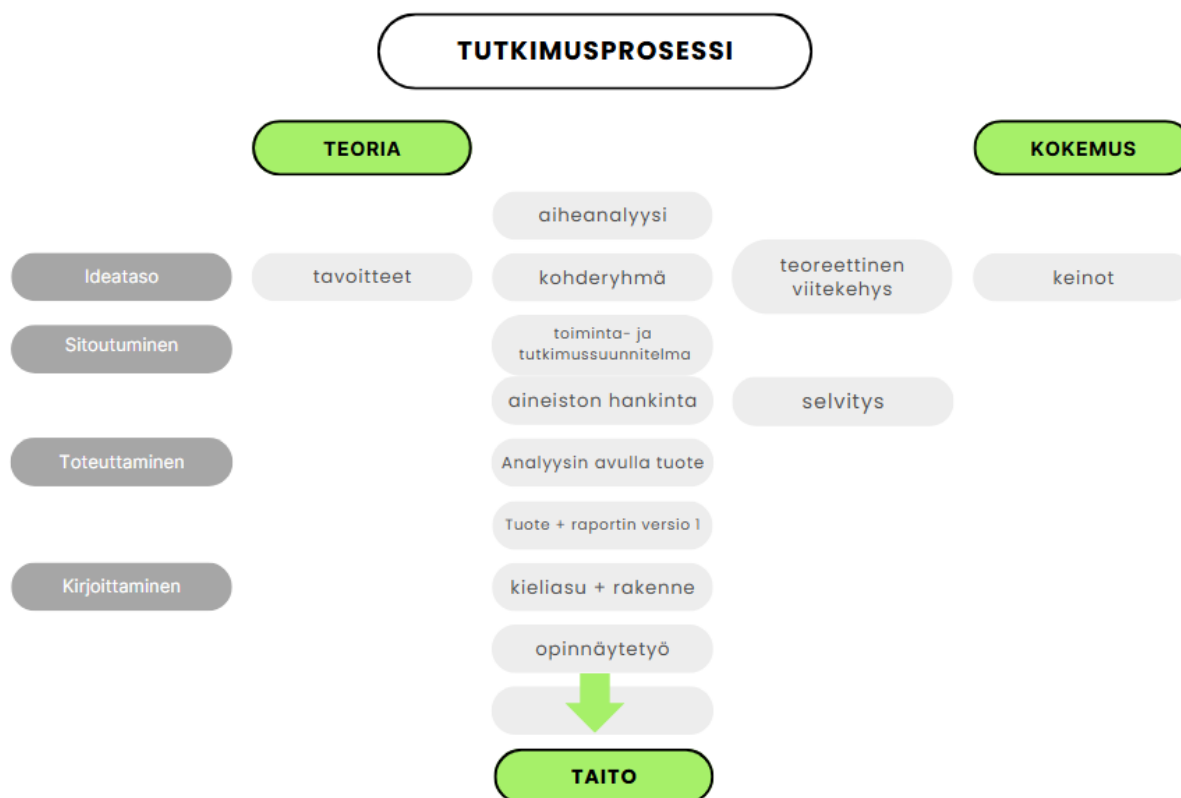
TUTKIMUSPROSESSI

TEORIA

KOKEMUS

aiheanalyysi

Ideataso

tavoitteet

kohderyhmä

teoreettinen viitekehys

keinot

Sitoutuminen

toiminta- ja tutkimussuunnitelma

aineiston hankinta

selvitys

Toteuttaminen

Analyysin avulla tuote

Tuote + raportin versio 1

Kirjoittaminen

kieliasu + rakenne

opinnäytetyö

TAITO